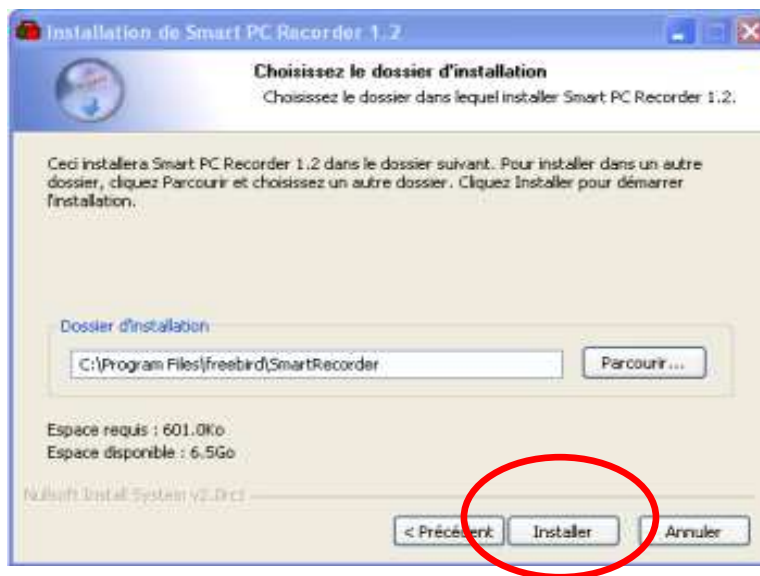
Installation de Smart PC Recorder 1.2

Choisissez le dossier d'installation

Choisissez le dossier dans lequel installer Smart PC Recorder 1.2.

Ceci installera Smart PC Recorder 1.2 dans le dossier suivant. Pour installer dans un autre dossier, cliquez Parcourir et choisissez un autre dossier. Cliquez Installer pour démarrer l'installation.

Dossier d'installation

C:\Program Files\freebird\SmartRecorder

Parcourir...

Espace requis : 601.0Ko

Espace disponible : 6.5Go

Nullsoft Install System v2.0rc1

< Précédent

Installer

Annuler